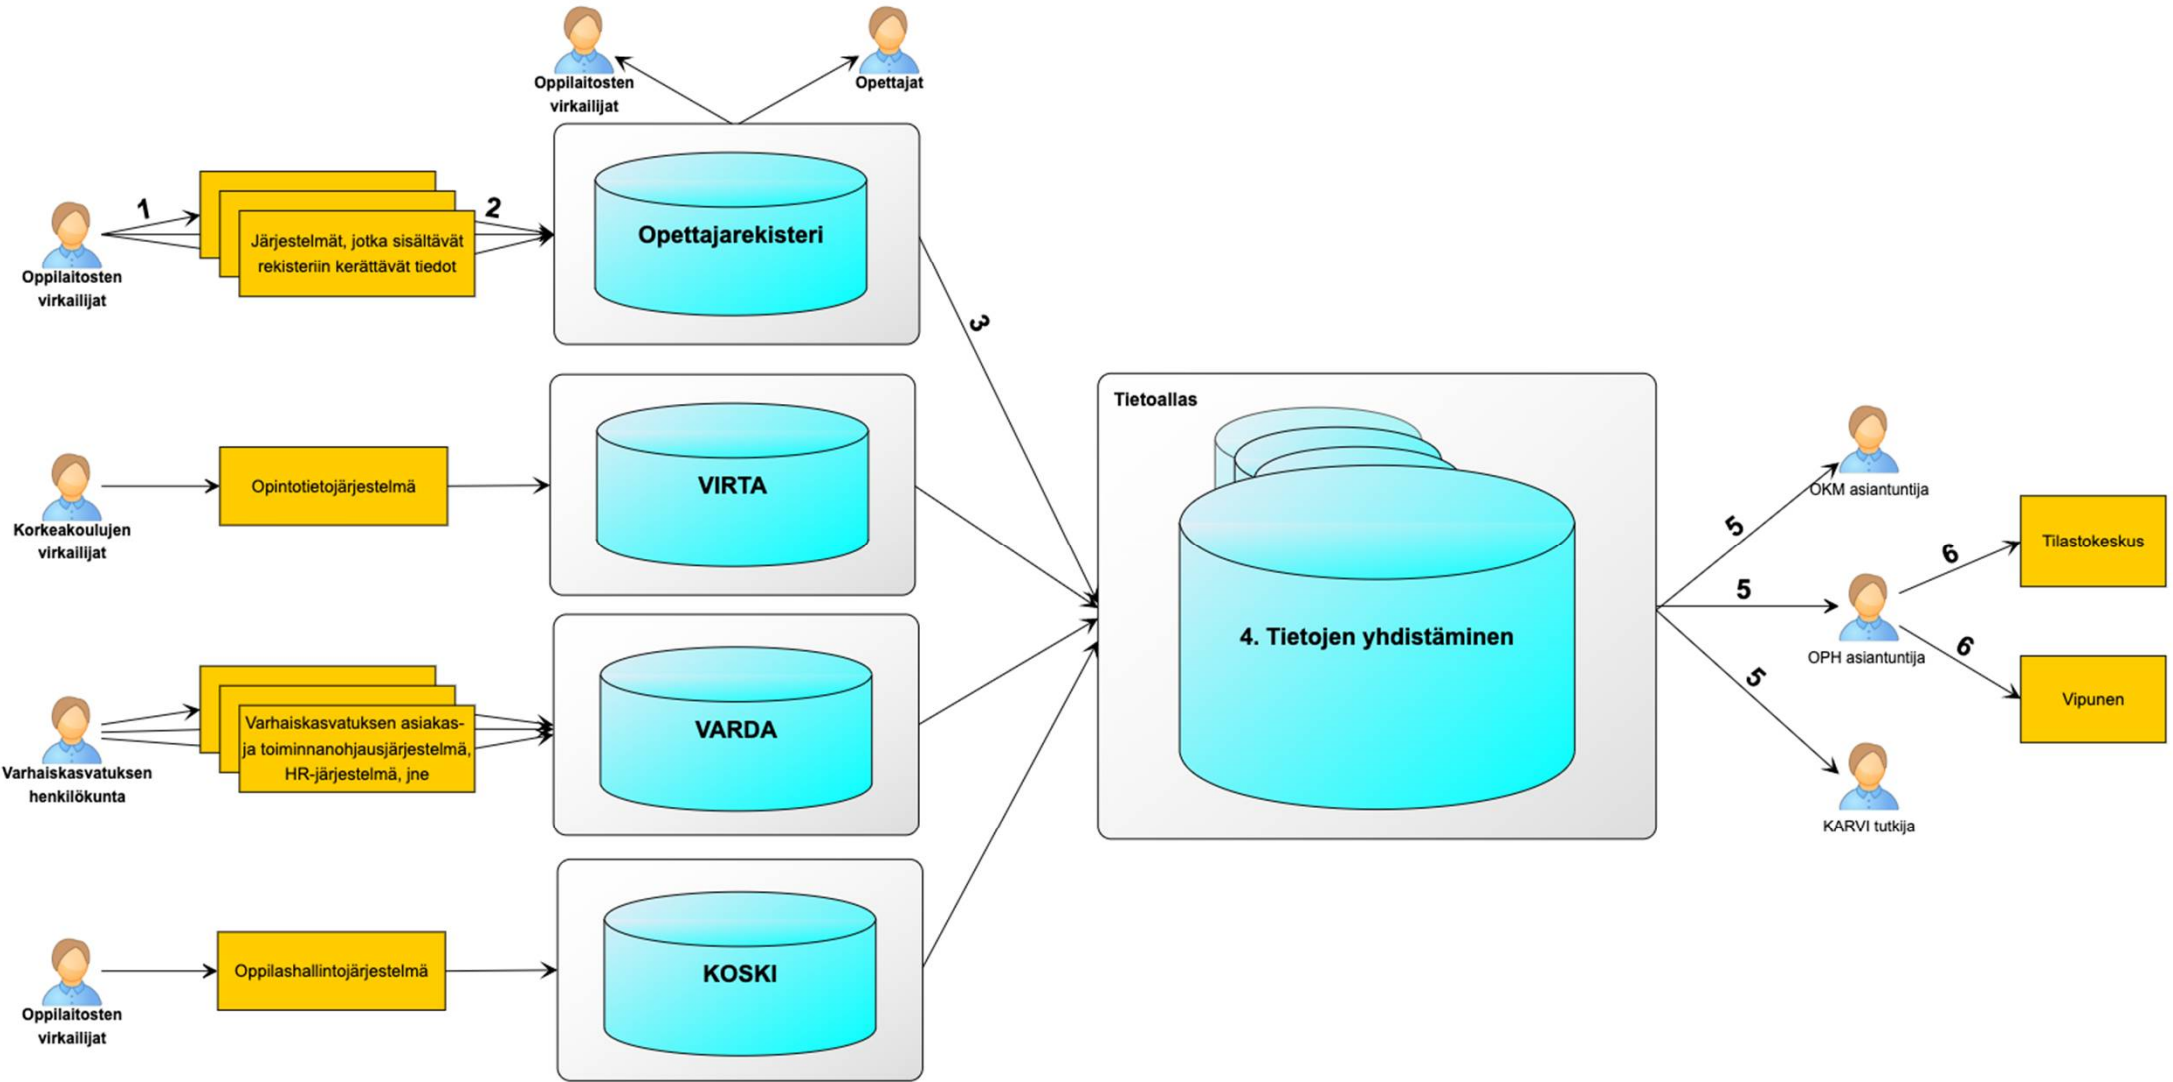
Oppilaitosten virkailijat

Opettajat

Oppilaitosten virkailijat

1

Järjestelmät, jotka sisältävät rekisteriin kerättävät tiedot

2

Opettajarekisteri

3

Korkeakoulujen virkailijat

Opintotietojärjestelmä

VIRTA

Tietoallas

4. Tietojen yhdistäminen

Varhaiskasvatuksen henkilökunta

Varhaiskasvatuksen asiakas- ja toiminnanohjausjärjestelmä, HR-järjestelmä, jne

VARDA

Oppilaitosten virkailijat

Oppilashallintojärjestelmä

KOSKI

5

OKM asiantuntija

5

OPH asiantuntija

5

KARVI tutkija

6

Tilastokeskus

6

Vipunen